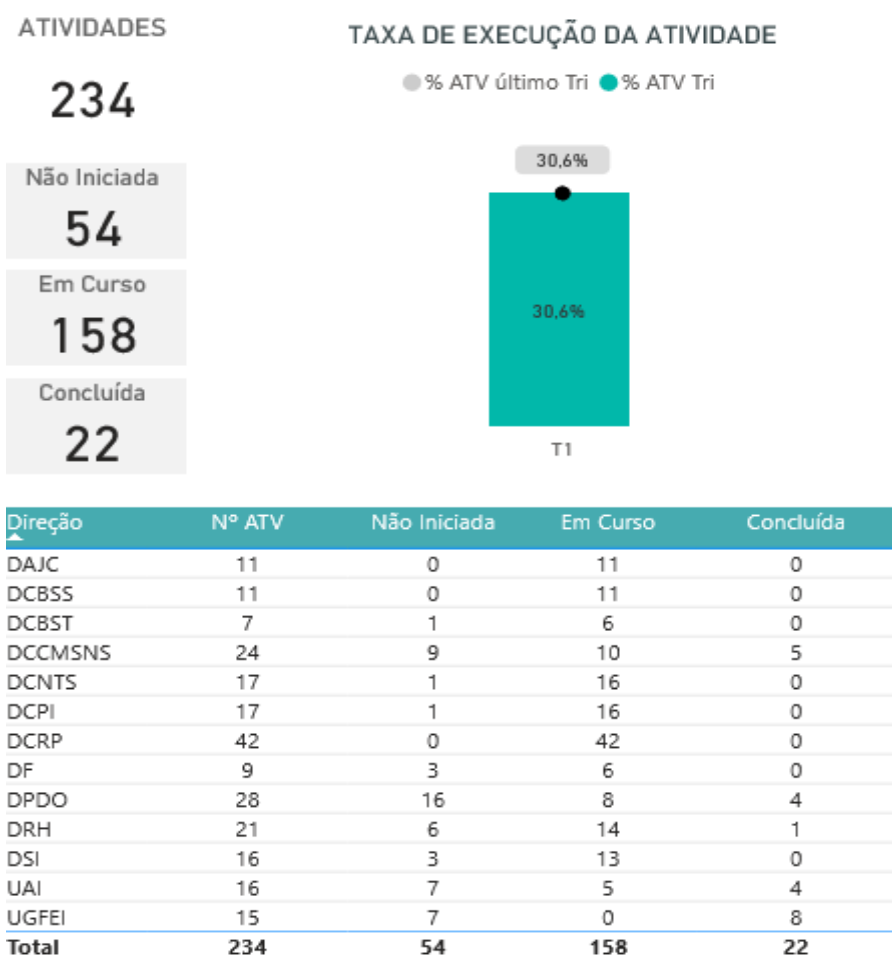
ATIVIDADES

234

Não Iniciada

54

Em Curso

158

Concluída

22

TAXA DE EXECUÇÃO DA ATIVIDADE

% ATV último Tri % ATV Tri

30,6%

30,6%

T1

| Direção | Nº ATV | Não Iniciada | Em Curso | Concluída |
|---|---|---|---|---|
| DAJC | 11 | 0 | 11 | 0 |
| DCBSS | 11 | 0 | 11 | 0 |
| DCBST | 7 | 1 | 6 | 0 |
| DCCMSNS | 24 | 9 | 10 | 5 |
| DCNTS | 17 | 1 | 16 | 0 |
| DCPI | 17 | 1 | 16 | 0 |
| DCRP | 42 | 0 | 42 | 0 |
| DF | 9 | 3 | 6 | 0 |
| DPDO | 28 | 16 | 8 | 4 |
| DRH | 21 | 6 | 14 | 1 |
| DSI | 16 | 3 | 13 | 0 |
| UAI | 16 | 7 | 5 | 4 |
| UGFEI | 15 | 7 | 0 | 8 |
| Total | 234 | 54 | 158 | 22 |